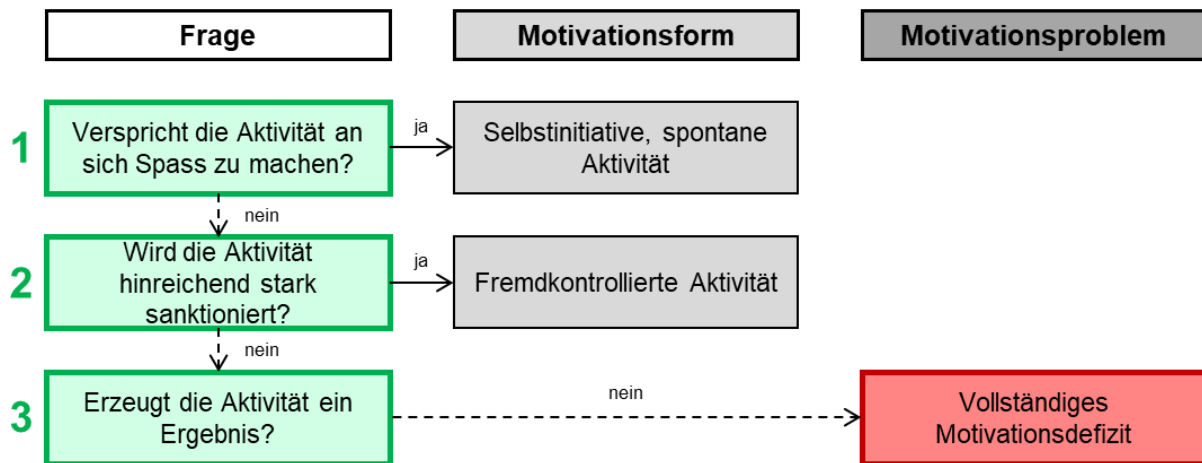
Frage

Motivationsform

Motivationsproblem

1

Verspricht die Aktivität an sich Spass zu machen?

ja

Selbstinitiative, spontane Aktivität

nein

2

Wird die Aktivität hinreichend stark sanktioniert?

ja

Fremdkontrollierte Aktivität

nein

3

Erzeugt die Aktivität ein Ergebnis?

nein

Vollständiges Motivationsdefizit